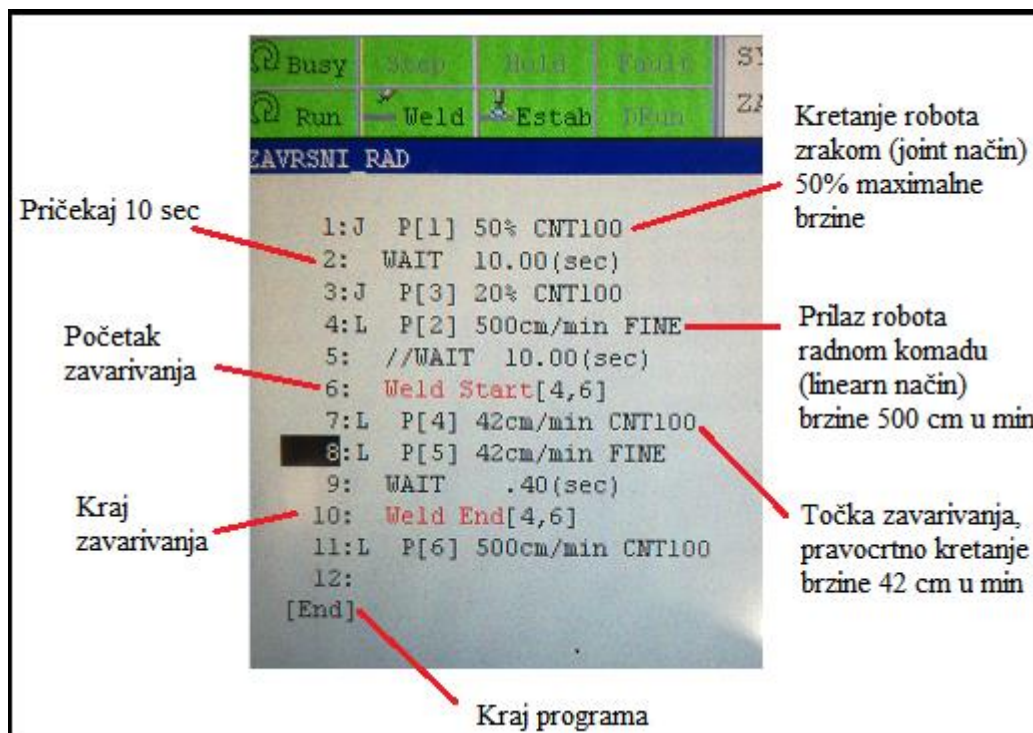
Busy Step Hold Fault SY
Run Weld Estab DRun ZA

ZAVRSNI RAD

1:J P[1] 50% CNT100
2: WAIT 10.00(sec)
3:J P[3] 20% CNT100
4:L P[2] 500cm/min FINE
5: //WAIT 10.00(sec)
6: Weld Start[4,6]
7:L P[4] 42cm/min CNT100
8:L P[5] 42cm/min FINE
9: WAIT .40(sec)
10: Weld End[4,6]
11:L P[6] 500cm/min CNT100
12:
[End]

Kretanje robota zrakom (joint način) 50% maximalne brzine

Pričekaj 10 sec

Prilaz robota radnom komadu (linearn način) brzine 500 cm u min

Početak zavarivanja

Kraj zavarivanja

Točka zavarivanja, pravocrtno kretanje brzine 42 cm u min

Kraj programa